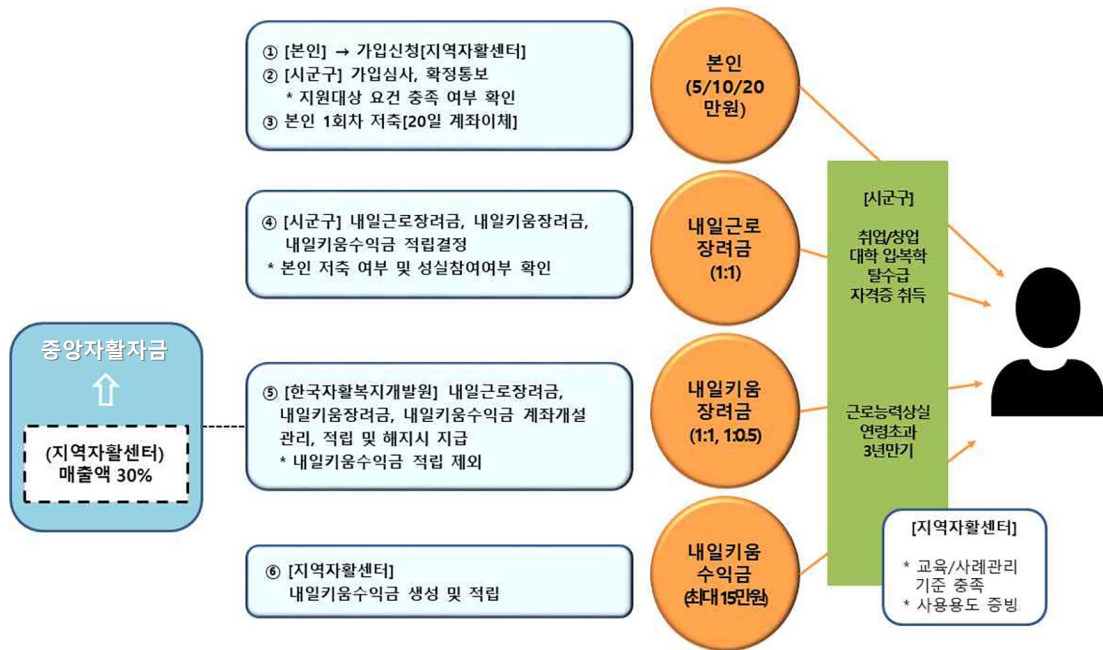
① [본인] → 가입신청[지역자활센터]
② [시군구] 가입심사, 확정통보
* 지원대상 요건 충족 여부 확인
③ 본인 1회차 저축[20일 계좌이체]

본인 (5/10/20 만원)

④ [시군구] 내일근로장려금, 내일키움장려금, 내일키움수익금 적립결정
* 본인 저축 여부 및 성실참여여부 확인

내일근로 장려금 (1:1)

중앙자활자금

⇧

(지역자활센터) 매출액 30%

⑤ [한국자활복지개발원] 내일근로장려금, 내일키움장려금, 내일키움수익금 계좌개설 관리, 적립 및 해지시 지급
* 내일키움수익금 적립 제외

내일키움 장려금 (1:1, 1:0.5)

⑥ [지역자활센터]
내일키움수익금 생성 및 적립

내일키움 수익금 (최대 15만원)

[시군구]

취업/창업
대학 입복학
탈수급
자격증 취득

근로능력상실
연령초과
3년만기

[지역자활센터]

* 교육/사례관리 기준 충족
* 사용용도 증빙